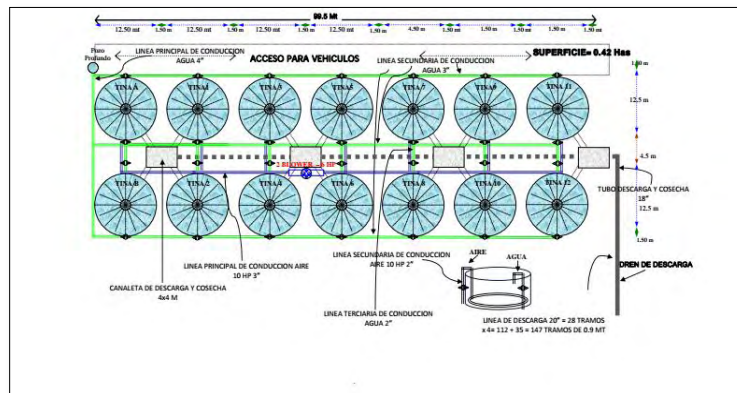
89.5 Mt

12.50 mt 1.50 m 12.50 mt 1.50 m 12.50 mt 1.50 m 12.50 mt 1.50 m 4.50 m 1.50 m 1.50 m 1.50 m 1.50 m 1.50 m

Pozo Profundo

LINEA PRINCIPAL DE CONDUCCION AGUA 4"

ACCESO PARA VEHICULOS

LINEA SECUNDARIA DE CONDUCCION AGUA 3"

SUPERFICIE= 0.42 Has

1.50 m

12.5 m

4.5 m

12.5 m

1.50 m

TINA A

TINA 1

TINA 3

TINA 5

TINA 7

TINA 9

TINA 11

TINA B

TINA 2

TINA 4

TINA 6

TINA 8

TINA 10

TINA 12

2 BLOWER 5 HP

TUBO DESCARGA Y COSECHA 18"

LINEA PRINCIPAL DE CONDUCCION AIRE 10 HP 3"

LINEA SECUNDARIA DE CONDUCCION AIRE 10 HP 2"

AIRE

AGUA

DREN DE DESCARGA

CANALETA DE DESCARGA Y COSECHA 4x4 M

LINEA TERCIARIA DE CONDUCCION AGUA 2"

LINEA DE DESCARGA 20" = 28 TRAMOS x 4= 112 + 35 = 147 TRAMOS DE 0.9 MT